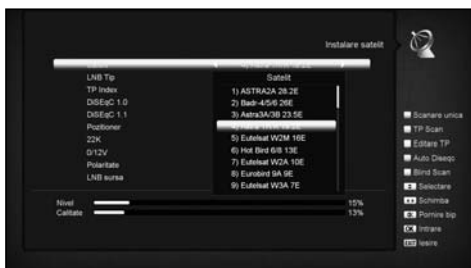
Instalare satelit

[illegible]
LNB Tip
TP Index
DiSEqC 1.0
DiSEqC 1.1
Pozitioner
22K
0/12V
Polaritate
LNB sursa

Satelit
1) ASTRA2A 28.2E
2) Badr-4/5/6 26E
3) Astra3A/3B 23.5E
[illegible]
5) Eutelsat W2M 16E
6) Hot Bird 6/8 13E
7) Eutelsat W2A 10E
8) Eurobird 9A 9E
9) Eutelsat W3A 7E

Scanare unica
TP Scan
Editare TP
Auto Diseqc
Blind Scan
Selectare
Schimba
Pornire bip
OK Intrare
EXIT Iesire

Nivel 15%
Calitate 13%